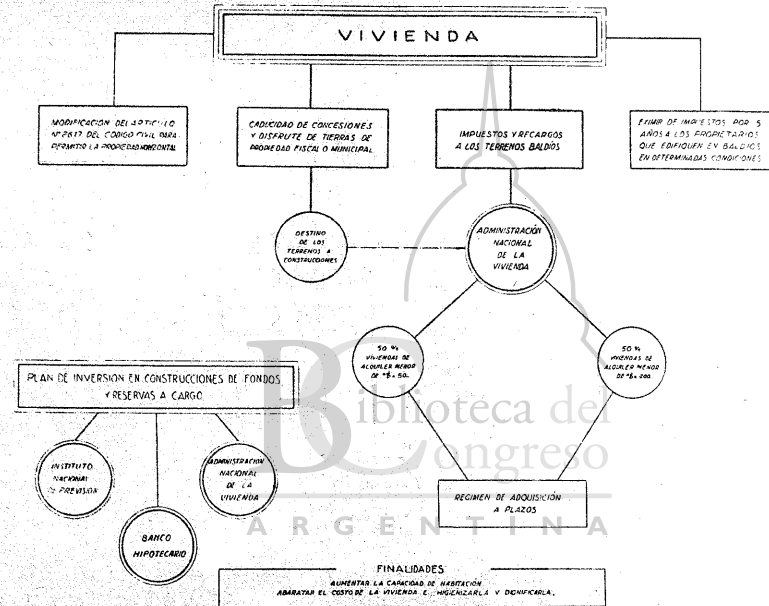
VIVIENDA

MODIFICACION DEL ARTICULO Nº 2617 DEL CODIGO CIVIL PARA PERMITIR LA PROPIEDAD HORIZONTAL

CADUCIDAD DE CONCESIONES Y DISFRUTE DE TIERRAS DE PROPIEDAD FISCAL O MUNICIPAL

IMPUESTOS Y RECARGOS A LOS TERRENOS BALDIOS

EXIMIR DE IMPUESTOS POR 5 AÑOS A LOS PROPIETARIOS QUE EDIFIQUEN EN BALDIOS EN DETERMINADAS CONDICIONES

DESTINO DE LOS TERRENOS A CONSTRUCCIONES

ADMINISTRACIÓN NACIONAL DE LA VIVIENDA

50 % VIVIENDAS DE ALQUILER MENOR DE $ 50.

50 % VIVIENDAS DE ALQUILER MENOR DE $ 200

PLAN DE INVERSION EN CONSTRUCCIONES DE FONDOS Y RESERVAS A CARGO

INSTITUTO NACIONAL DE PREVISION

BANCO HIPOTECARIO

ADMINISTRACION NACIONAL DE LA VIVIENDA

REGIMEN DE ADQUISICION A PLAZOS

Biblioteca del Congreso
ARGENTINA

FINALIDADES
AUMENTAR LA CAPACIDAD DE HABITACION
ABARATAR EL COSTO DE LA VIVIENDA E HIGIENIZARLA Y DIGNIFICARLA.